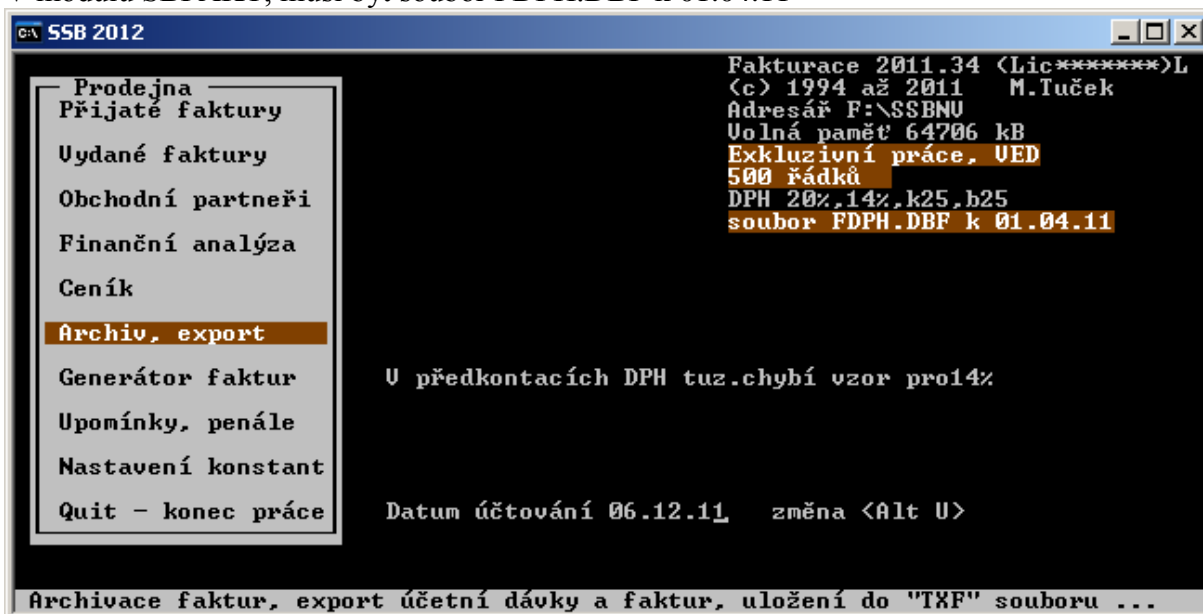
SSB 2012

Prodejna
Přijaté faktury
Vydané faktury
Obchodní partneři
Finanční analýza
Ceník
Archiv, export
Generátor faktur
Upomínky, penále
Nastavení konstant
Quit - konec práce

Fakturace 2011.34 (Lic*******)L
(c) 1994 až 2011 M.Tuček
Adresář F:\SSBNV
Volná paměť 64706 kB
Exkluzivní práce, VED
500 řádků
DPH 20%,14%,k25,b25
soubor FDPH.DBF k 01.04.11

V předkontacích DPH tuz.chybí vzor pro14%

Datum účtování 06.12.11 změna <Alt U>

Archivace faktur, export účetní dávky a faktur, uložení do "TXF" souboru ...